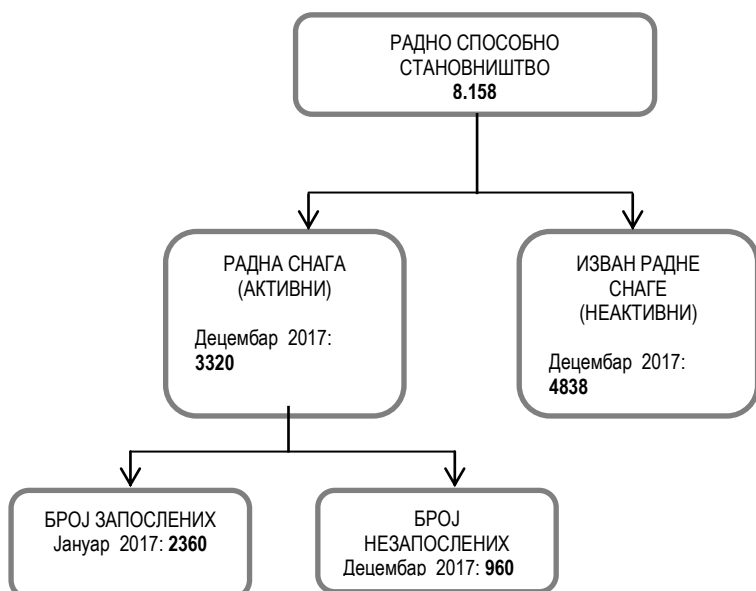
РАДНО СПОСОБНО СТАНОВНИШТВО
**8.158**

РАДНА СНАГА (АКТИВНИ)

Децембар 2017:
**3320**

ИЗВАН РАДНЕ СНАГЕ (НЕАКТИВНИ)

Децембар 2017:
**4838**

БРОЈ ЗАПОСЛЕНИХ
Јануар 2017: **2360**

БРОЈ НЕЗАПОСЛЕНИХ
Децембар 2017: **960**